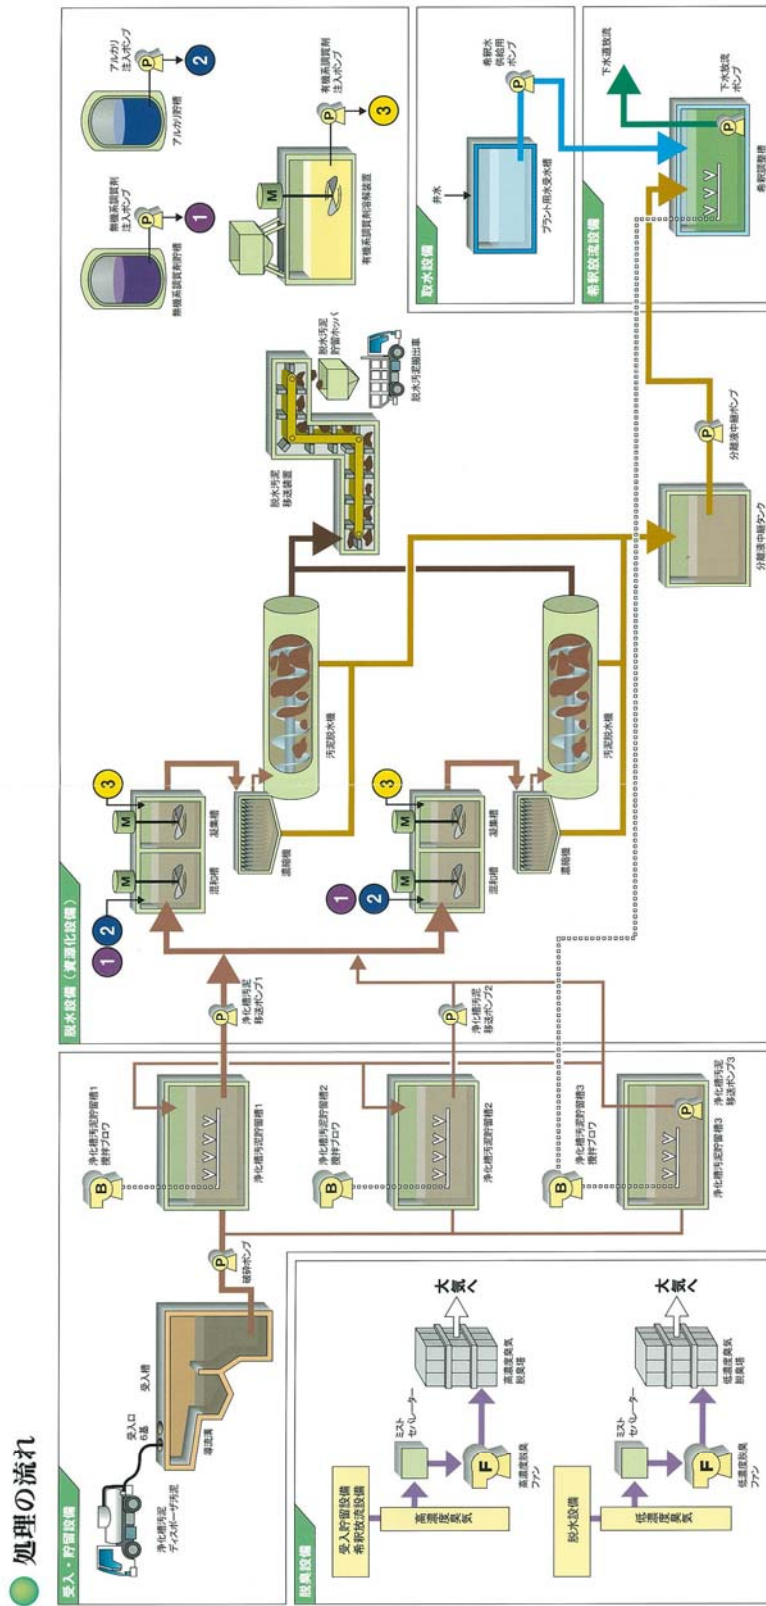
処理の流れ

受入・貯留設備

浄化槽汚泥
ディスポーザ汚泥

受入口
6基

受入槽

導湧

破砕ポンプ

P

B

浄化槽汚泥貯留槽1
撹拌ブロワ

浄化槽汚泥貯留槽1

B

浄化槽汚泥貯留槽2
撹拌ブロワ

浄化槽汚泥貯留槽2

B

浄化槽汚泥貯留槽3
撹拌ブロワ

浄化槽汚泥貯留槽3

P

浄化槽汚泥
移送ポンプ3

脱臭設備

受入貯留設備
希釈放流設備

高濃度臭気

ミスト
セパレーター

F

高濃度脱臭
ファン

高濃度臭気
脱臭塔

大気へ

脱水設備

低濃度臭気

ミスト
セパレーター

F

低濃度脱臭
ファン

低濃度臭気
脱臭塔

大気へ

脱水設備（資源化設備）

P

浄化槽汚泥
移送ポンプ1

P

浄化槽汚泥
移送ポンプ2

1 2

M

混和槽

M

凝集槽

3

濃縮機

汚泥脱水機

1 2

M

混和槽

M

凝集槽

3

濃縮機

汚泥脱水機

脱水汚泥
移送装置

脱水汚泥
貯留ホッパ

脱水汚泥搬出車

分離液中継タンク

P

分離液中継ポンプ

無機系調質剤貯槽

P

無機系調質剤
注入ポンプ

1

アルカリ貯槽

P

アルカリ
注入ポンプ

2

M

有機系調質剤溶解装置

P

有機系調質剤
注入ポンプ

3

取水設備

井水

プラント用水受水槽

P

希釈水
供給用
ポンプ

希釈放流設備

下水道放流

P

下水放流
ポンプ

希釈調整槽